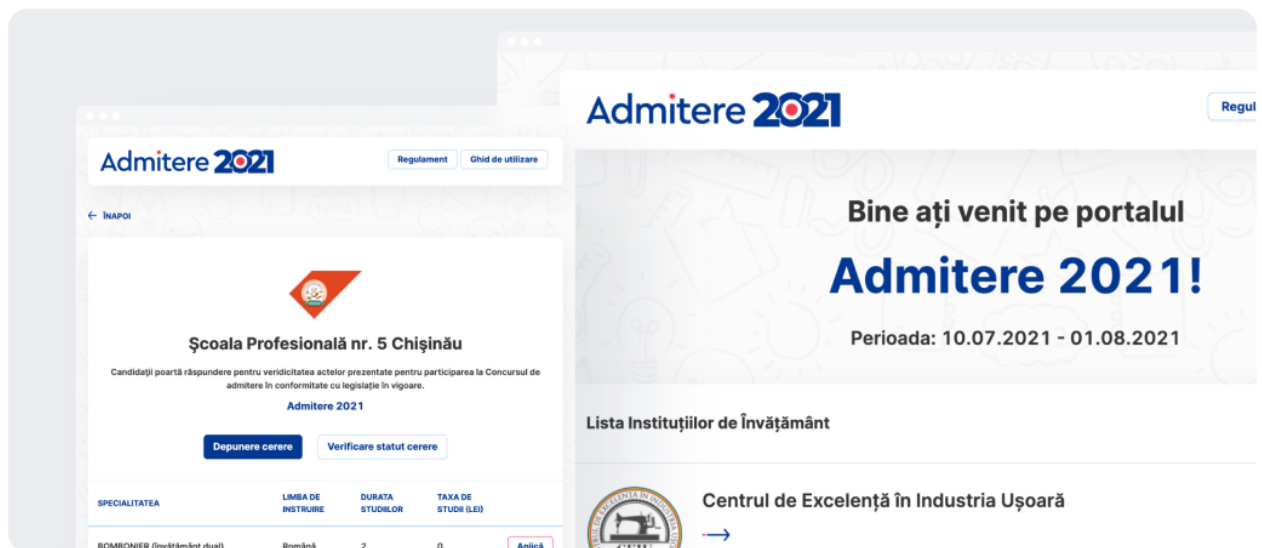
Admitere 2021

Regulament

Ghid de utilizare

← ÎNAPOI

Şcoala Profesională nr. 5 Chişinău

Candidaţii poartă răspundere pentru veridicitatea actelor prezentate pentru participarea la Concursul de admitere în conformitate cu legislaţie în vigoare.

Admitere 2021

Depunere cerere

Verificare statut cerere

| SPECIALITATEA | LIMBA DE INSTRUIRE | DURATA STUDIILOR | TAXA DE STUDII (LEI) | |
|---|---|---|---|---|
| BOMBONIER (învăţământ dual) | Română | 2 | 0 | Aplică |

Admitere 2021

Regul

Bine aţi venit pe portalul

Admitere 2021!

Perioada: 10.07.2021 - 01.08.2021

Lista Instituţiilor de Învăţământ

Centrul de Excelenţă în Industria Uşoară

→